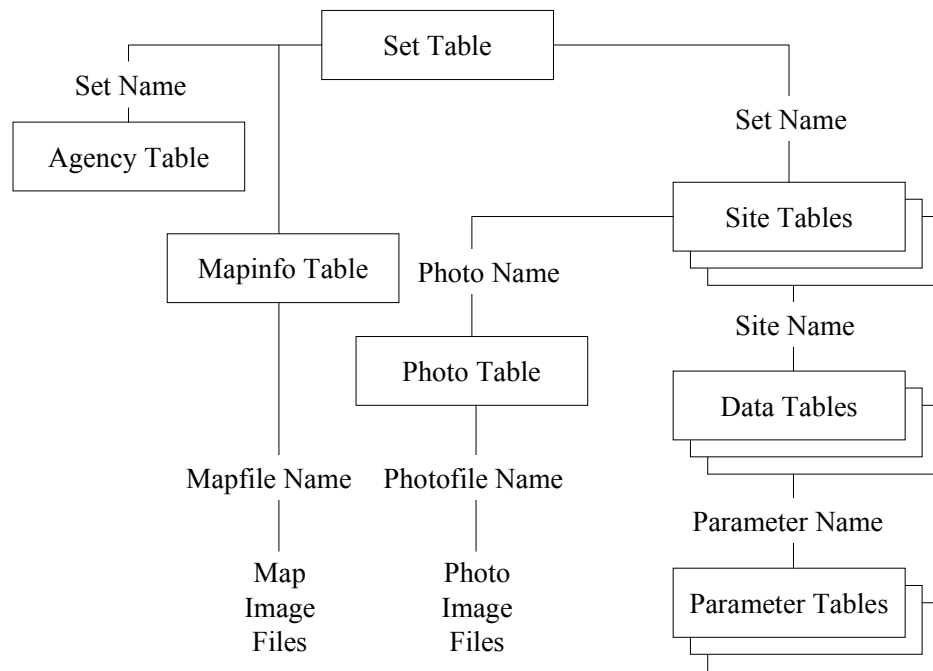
Set Table

Set Name

Agency Table

Set Name

Site Tables

Mapinfo Table

Photo Name

Site Name

Photo Table

Data Tables

Mapfile Name

Photofile Name

Parameter Name

Map Image Files

Photo Image Files

Parameter Tables